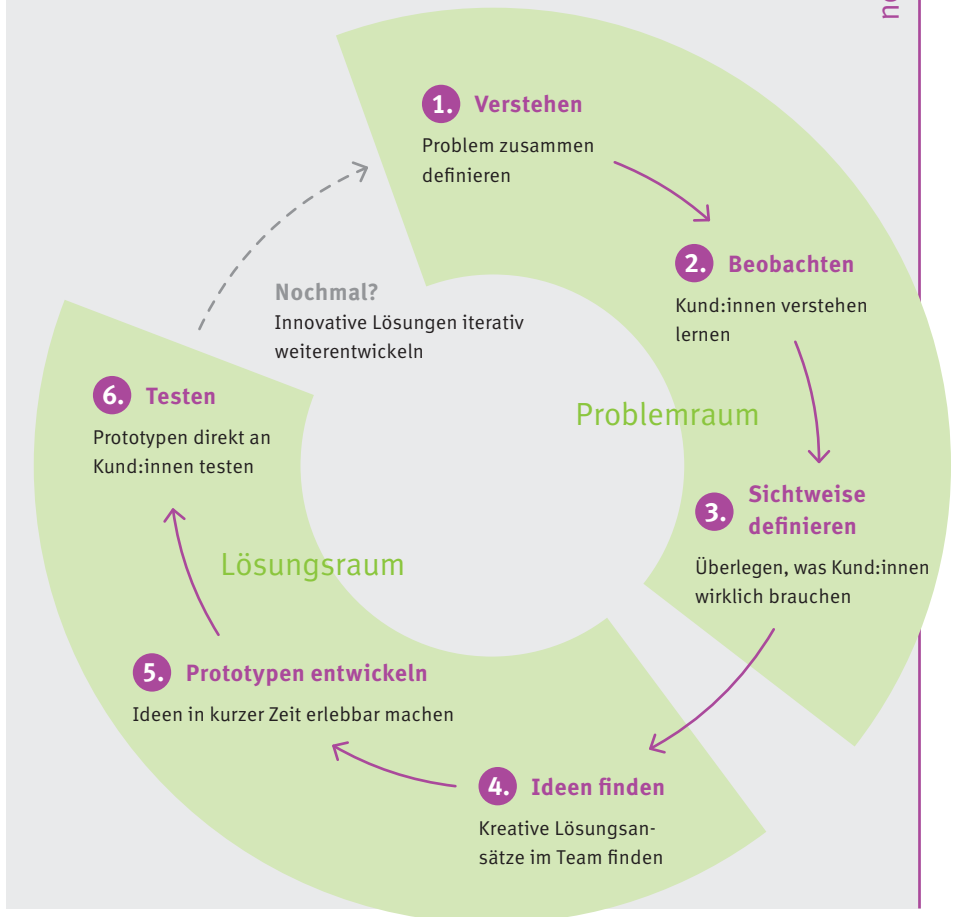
1. Verstehen
Problem zusammen definieren

2. Beobachten
Kund:innen verstehen lernen

Problemraum

3. Sichtweise definieren
Überlegen, was Kund:innen wirklich brauchen

4. Ideen finden
Kreative Lösungsansätze im Team finden

5. Prototypen entwickeln
Ideen in kurzer Zeit erlebbar machen

Lösungsraum

6. Testen
Prototypen direkt an Kund:innen testen

Nochmal?
Innovative Lösungen iterativ weiterentwickeln

ne